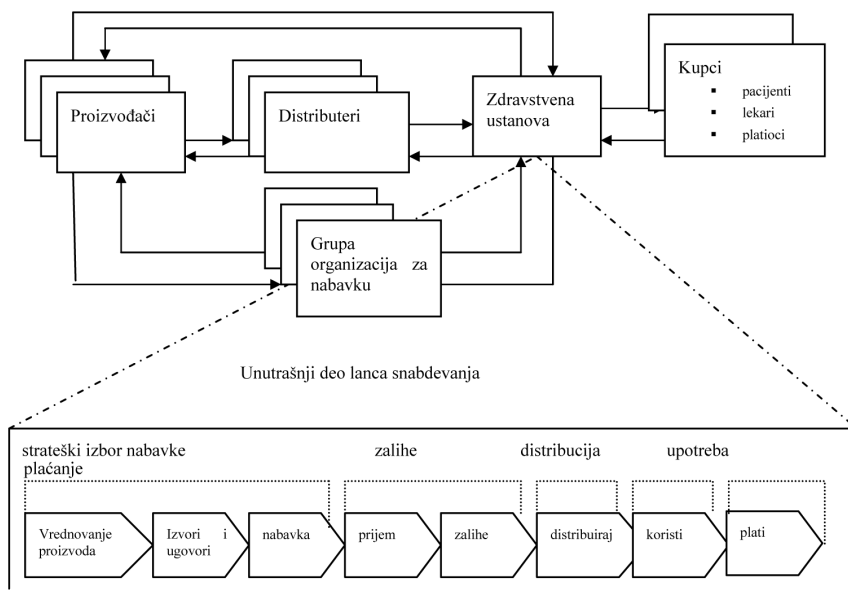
Proizvođači

Distributeri

Zdravstvena ustanova

Kupci
▪ pacijenti
▪ lekari
▪ platioci

Grupa organizacija za nabavku

Unutrašnji deo lanca snabdevanja

strateški izbor nabavke zalihe distribucija upotreba plaćanje

Vrednovanje proizvoda

Izvori i ugovori

nabavka

prijem

zalihe

distribuiraj

koristi

plati